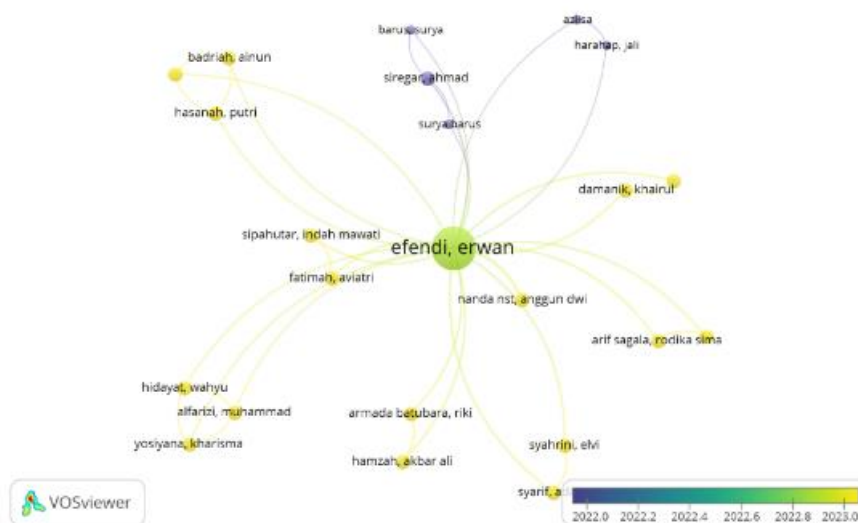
barus, surya
azisa
harahap, jali
badriah, ainun
siregar, ahmad
hasanah, putri
suryabarus
damanik, khairul
sipahutar, indah mawati
efendi, erwan
fatimah, aviatri
nanda nst, anggun dwi
arif sagala, rodika sima
hidayat, wahyu
alfarizi, muhammad
armada batubara, riki
syahrini, elvi
yosiyana, kharisma
hamzah, akbar ali
syarif, a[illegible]
VOSviewer
2022.0
2022.2
2022.4
2022.6
2022.8
2023.0